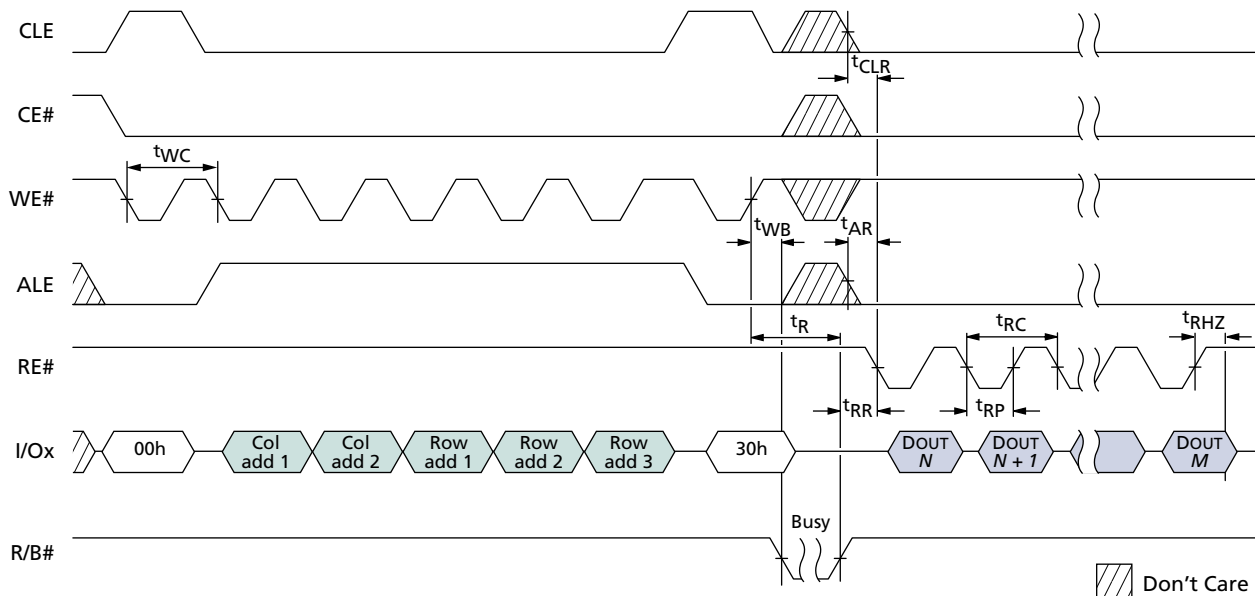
CLE

$t_{CLR}$

CE#

$t_{WC}$

WE#

$t_{WB}$

$t_{AR}$

ALE

$t_R$

$t_{RC}$

$t_{RHZ}$

RE#

$t_{RR}$

$t_{RP}$

I/Ox

00h

Col add 1

Col add 2

Row add 1

Row add 2

Row add 3

30h

DOUT N

DOUT N + 1

DOUT M

Busy

R/B#

Don't Care